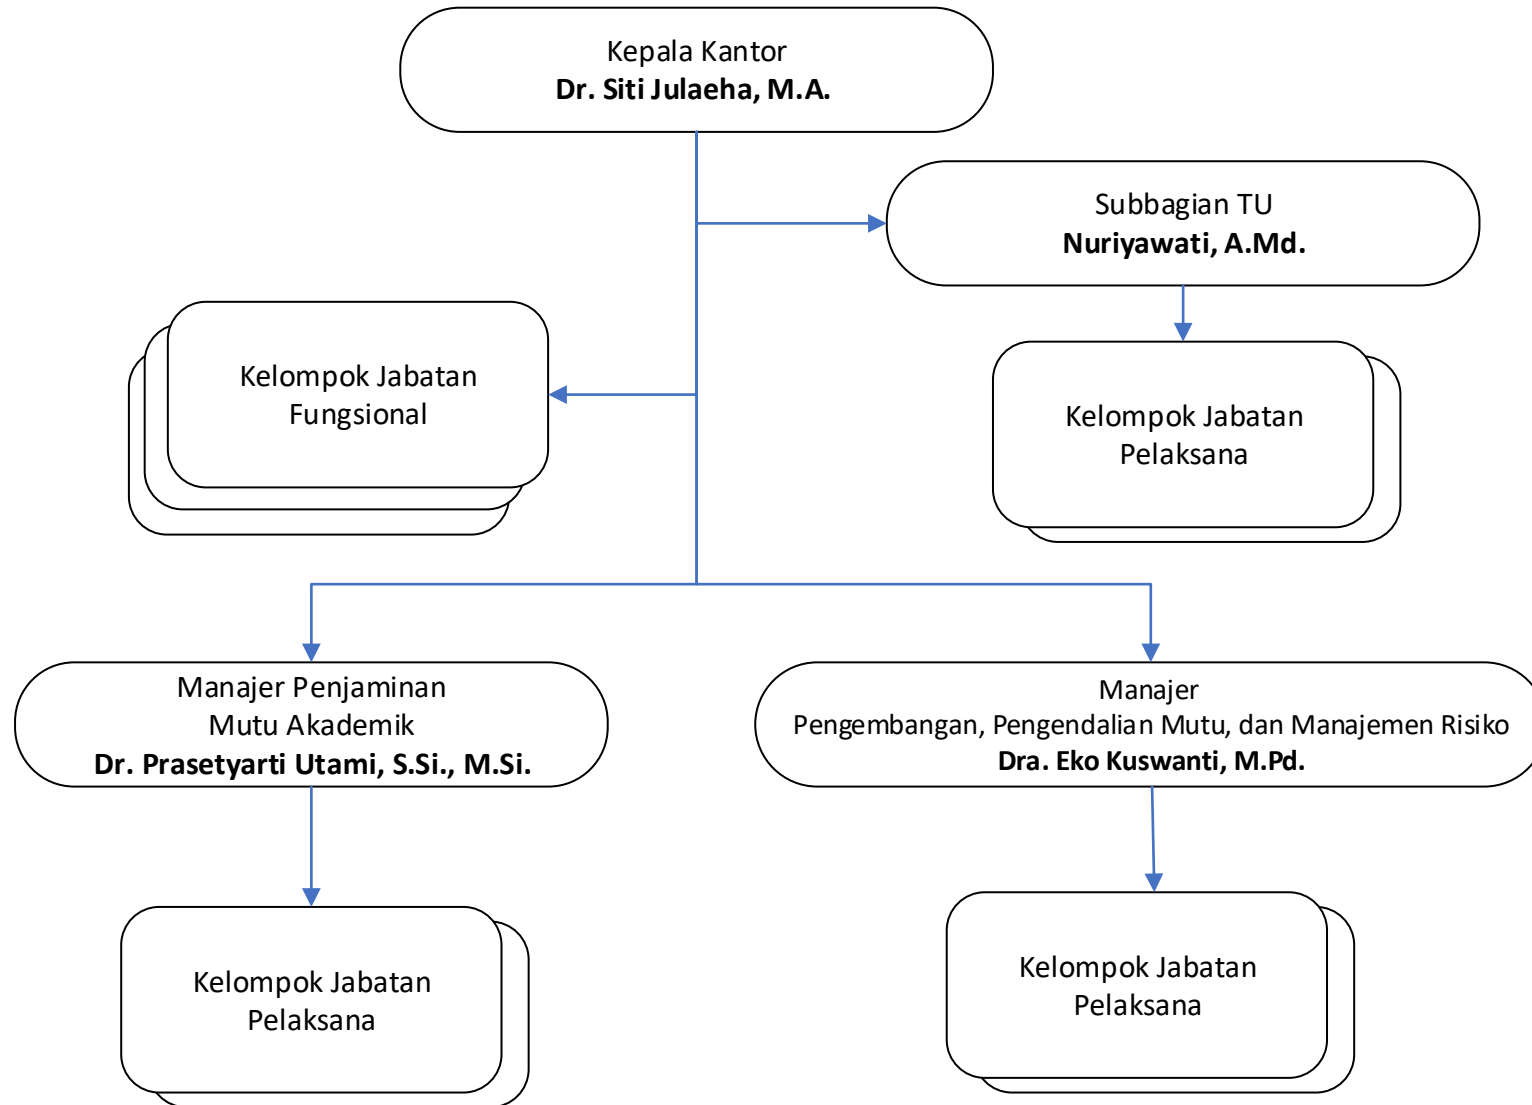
Kepala Kantor
**Dr. Siti Julaeha, M.A.**

Subbagian TU
**Nuriyawati, A.Md.**

Kelompok Jabatan Fungsional

Kelompok Jabatan Pelaksana

Manajer Penjaminan Mutu Akademik
**Dr. Prasetyarti Utami, S.Si., M.Si.**

Manajer
Pengembangan, Pengendalian Mutu, dan Manajemen Risiko
**Dra. Eko Kuswanti, M.Pd.**

Kelompok Jabatan Pelaksana

Kelompok Jabatan Pelaksana